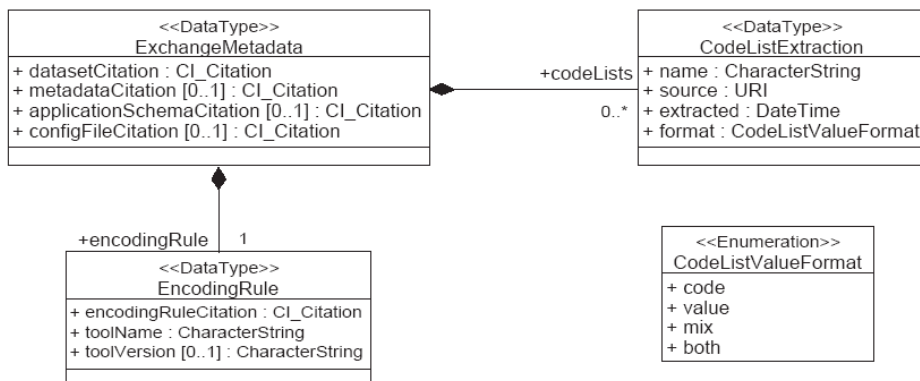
<<DataType>>
ExchangeMetadata

+ datasetCitation : CI_Citation
+ metadataCitation [0..1] : CI_Citation
+ applicationSchemaCitation [0..1] : CI_Citation
+ configFileCitation [0..1] : CI_Citation

+codeLists

0..*

<<DataType>>
CodeListExtraction

+ name : CharacterString
+ source : URI
+ extracted : DateTime
+ format : CodeListValueFormat

+encodingRule

1

<<DataType>>
EncodingRule

+ encodingRuleCitation : CI_Citation
+ toolName : CharacterString
+ toolVersion [0..1] : CharacterString

<<Enumeration>>
CodeListValueFormat

+ code
+ value
+ mix
+ both